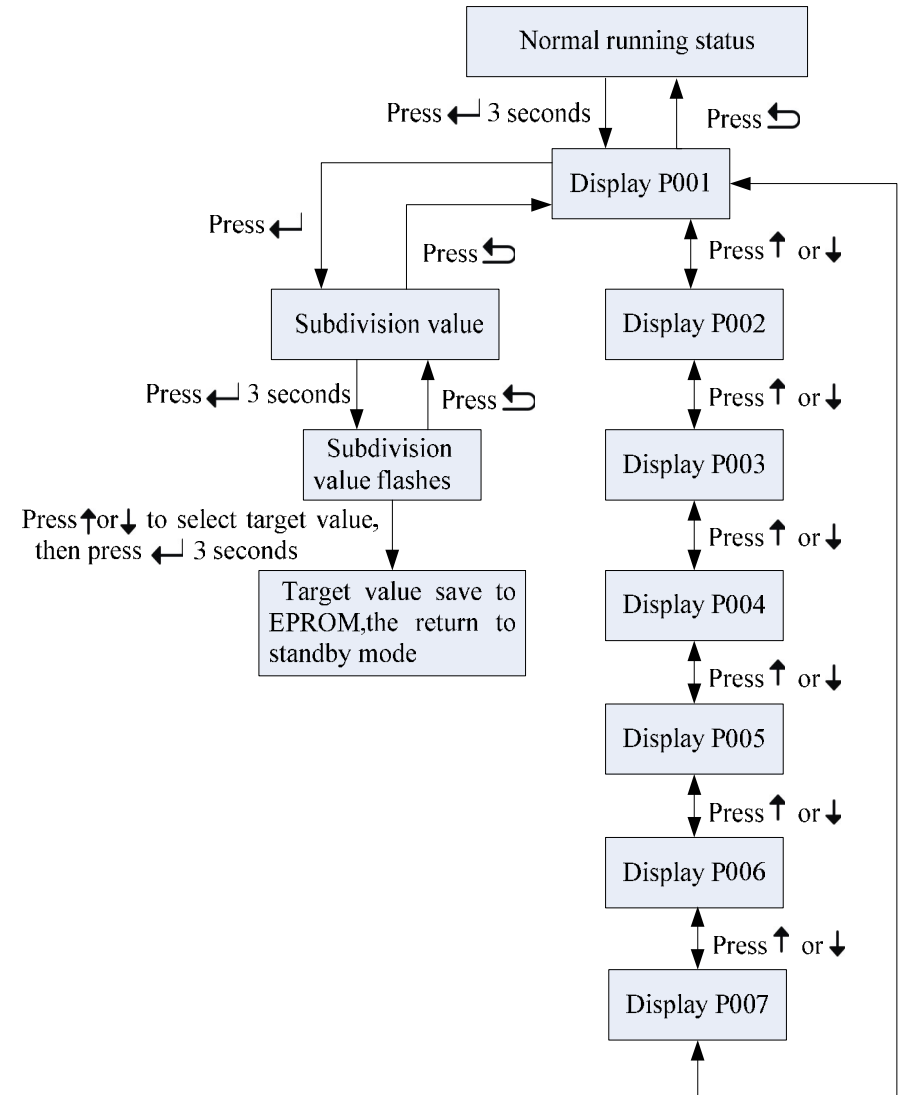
Normal running status

Press ↵ 3 seconds

Press ⮌

Display P001

Press ↵

Press ⮌

Press ↑ or ↓

Subdivision value

Display P002

Press ↵ 3 seconds

Press ⮌

Press ↑ or ↓

Subdivision value flashes

Display P003

Press ↑ or ↓ to select target value, then press ↵ 3 seconds

Press ↑ or ↓

Target value save to EPROM,the return to standby mode

Display P004

Press ↑ or ↓

Display P005

Press ↑ or ↓

Display P006

Press ↑ or ↓

Display P007